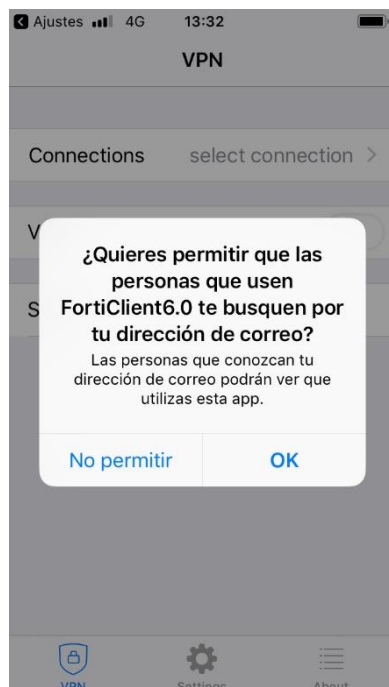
Ajustes 4G 13:32

VPN

Connections select connection >

V

S

¿Quieres permitir que las personas que usen FortiClient6.0 te busquen por tu dirección de correo?

Las personas que conozcan tu dirección de correo podrán ver que utilizas esta app.

No permitir OK

VPN Settings About